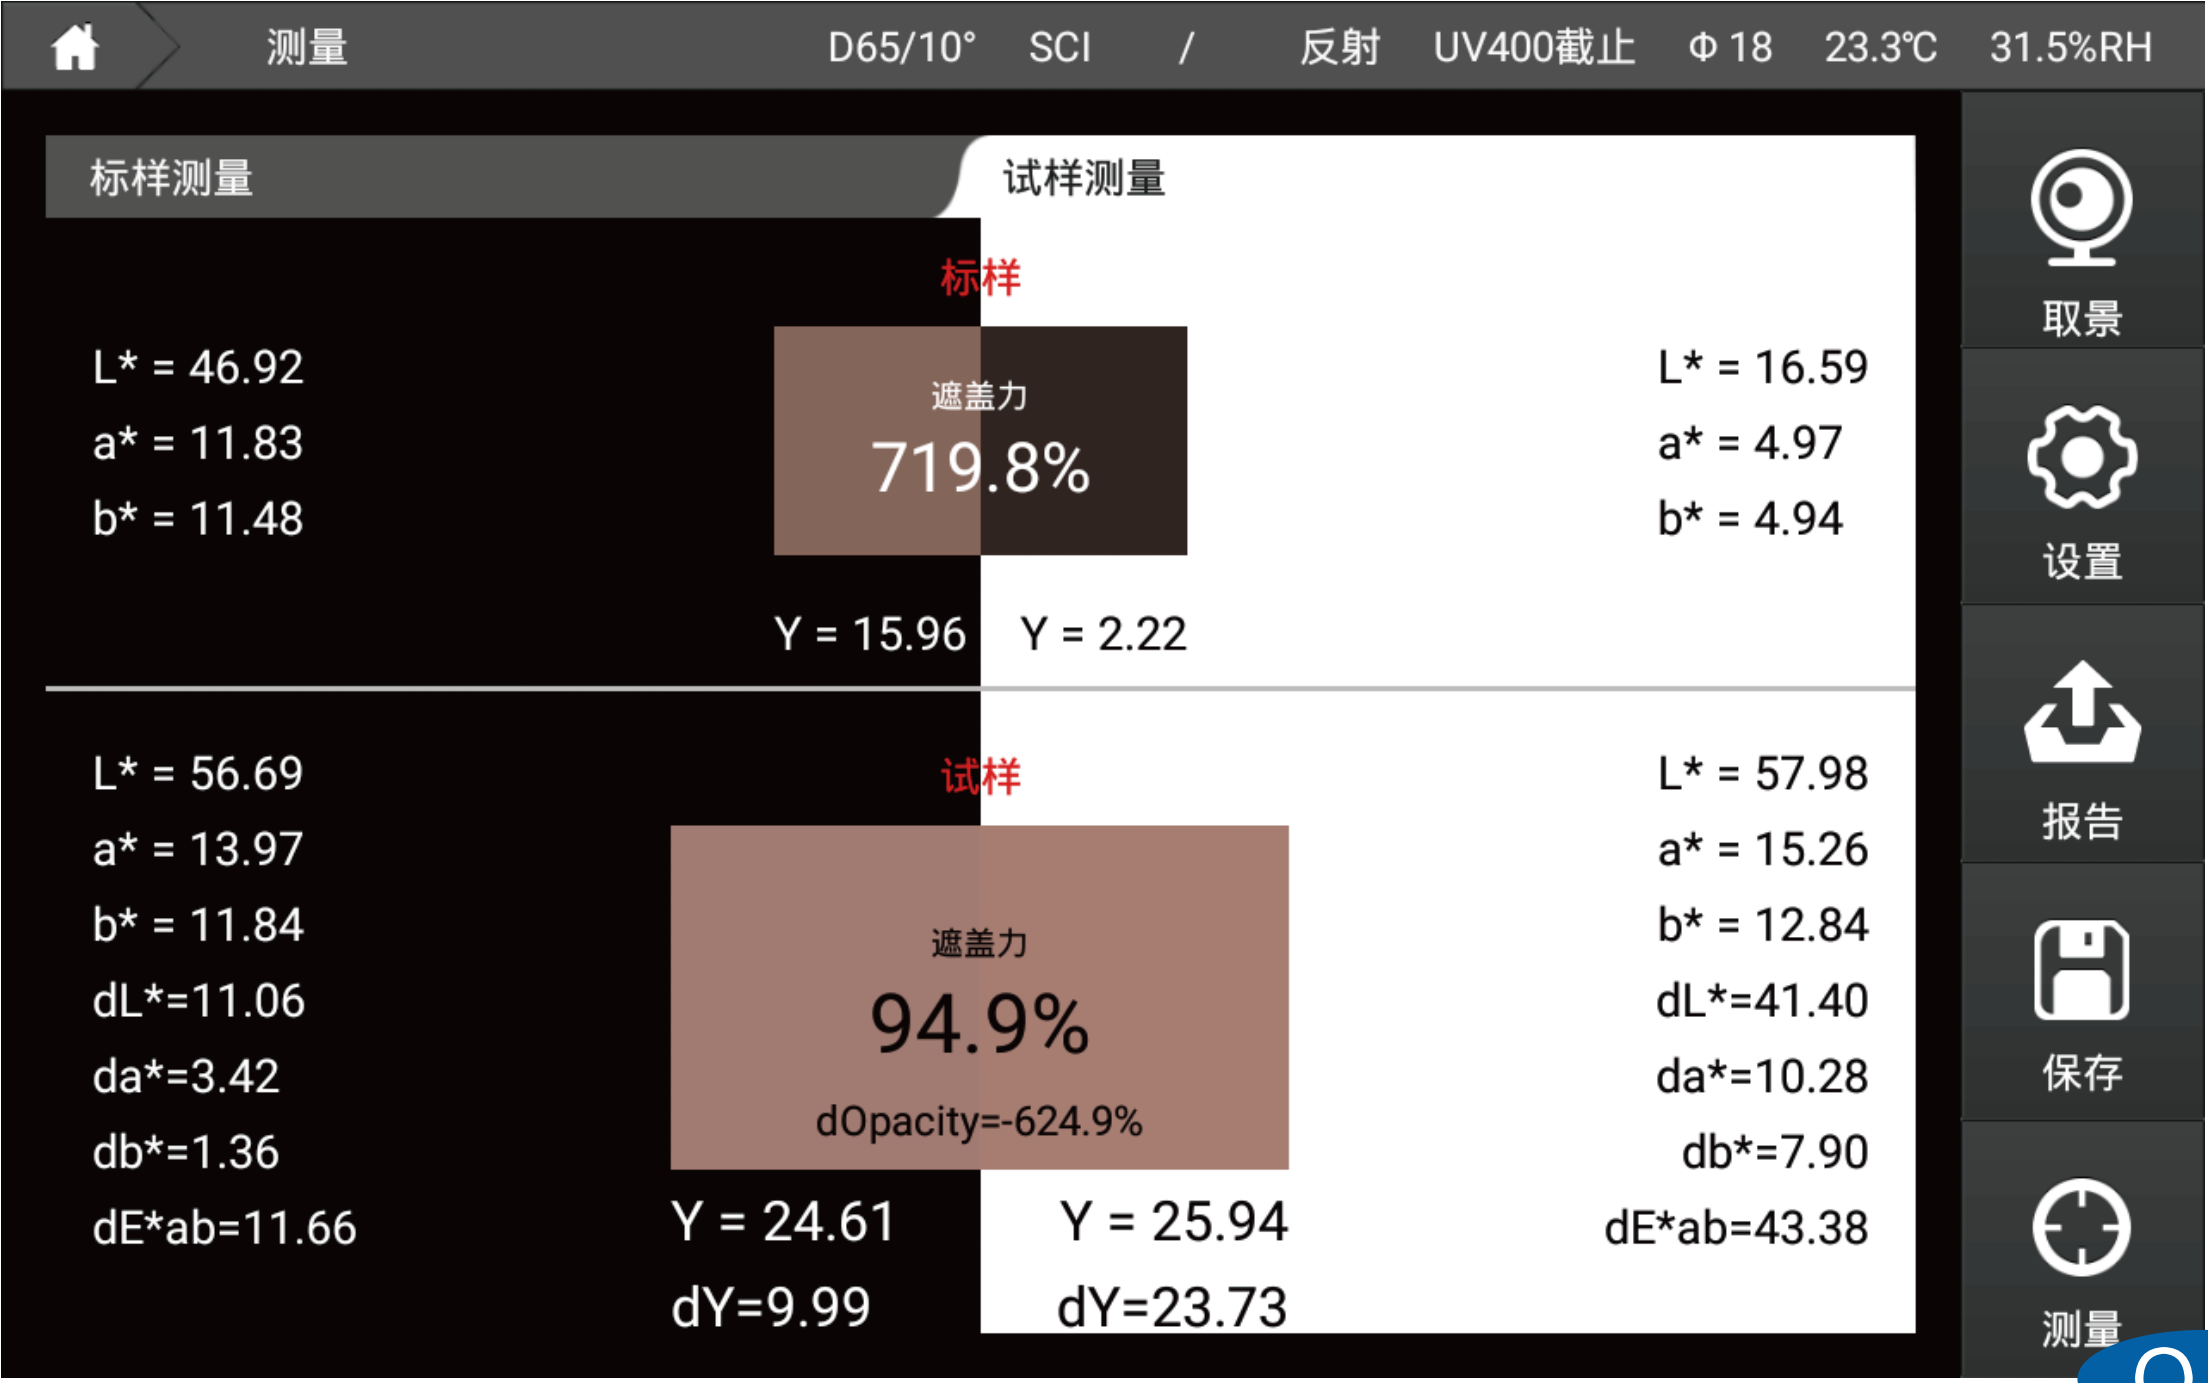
测量 D65/10° SCI / 反射 UV400截止 Φ 18 23.3℃ 31.5%RH

标样测量

试样测量

标样

L* = 46.92
a* = 11.83
b* = 11.48

遮盖力
719.8%

L* = 16.59
a* = 4.97
b* = 4.94

Y = 15.96 Y = 2.22

试样

L* = 56.69
a* = 13.97
b* = 11.84
dL*=11.06
da*=3.42
db*=1.36
dE*ab=11.66

遮盖力
94.9%
dOpacity=-624.9%

L* = 57.98
a* = 15.26
b* = 12.84
dL*=41.40
da*=10.28
db*=7.90
dE*ab=43.38

Y = 24.61
dY=9.99

Y = 25.94
dY=23.73

取景
设置
报告
保存
测量